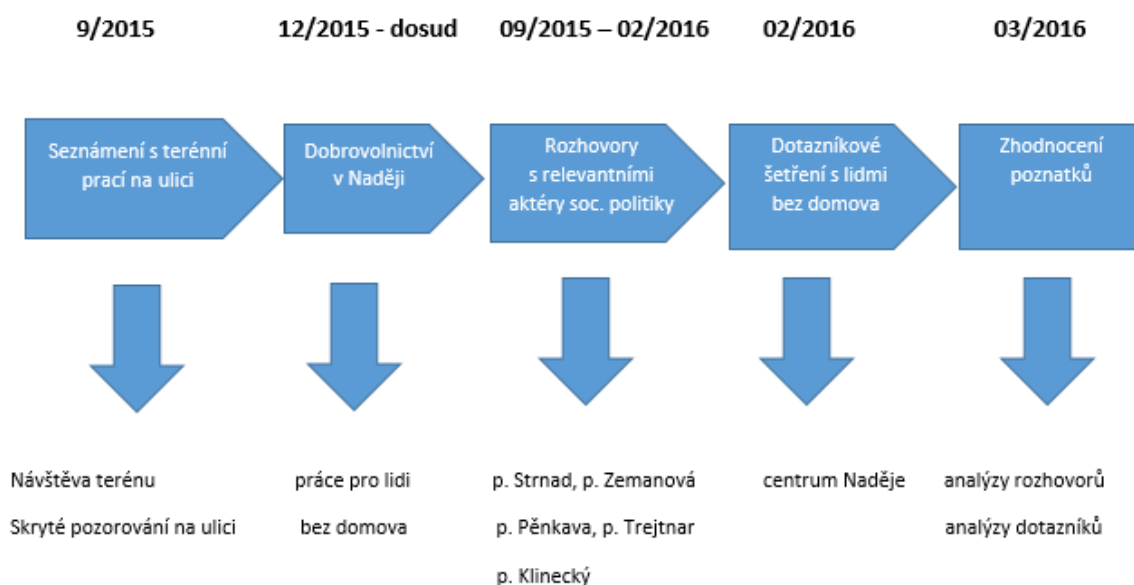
9/2015

12/2015 - dosud

09/2015 – 02/2016

02/2016

03/2016

Seznámení s terénní prací na ulici

Dobrovolnictví v Naději

Rozhovory s relevantními aktéry soc. politiky

Dotazníkové šetření s lidmi bez domova

Zhodnocení poznatků

Návštěva terénu

Skryté pozorování na ulici

práce pro lidi bez domova

p. Strnad, p. Zemanová

p. Pěnkava, p. Trejtnar

p. Klinecký

centrum Naděje

analýzy rozhovorů

analýzy dotazníků